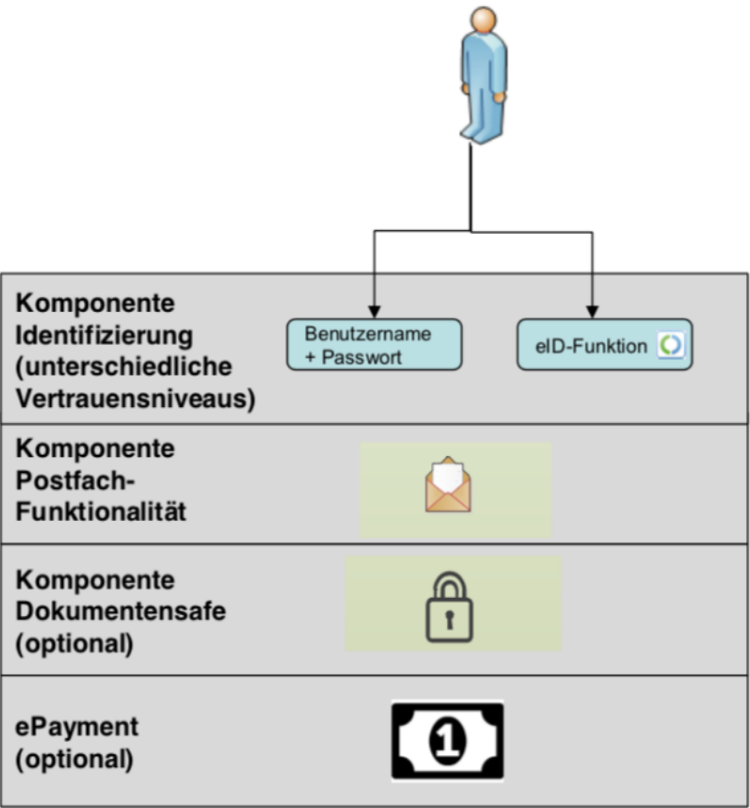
Komponente Identifizierung (unterschiedliche Vertrauensniveaus)

Benutzername + Passwort

eID-Funktion

Komponente Postfach-Funktionalität

Komponente Dokumentensafe (optional)

ePayment (optional)

1